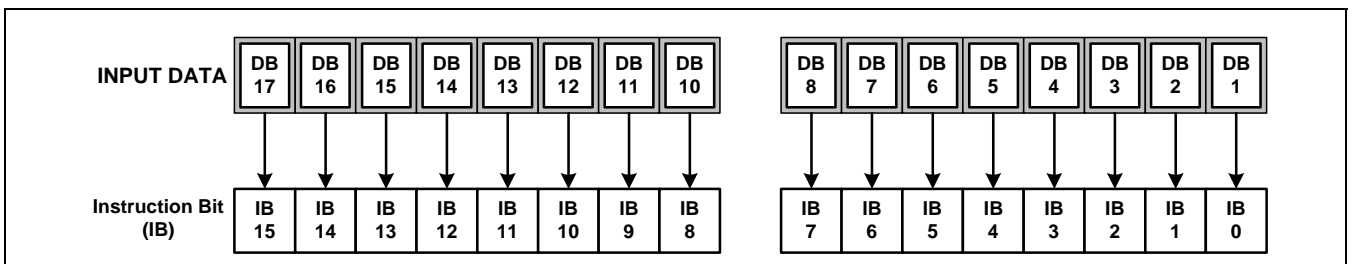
INPUT DATA

DB 17 | DB 16 | DB 15 | DB 14 | DB 13 | DB 12 | DB 11 | DB 10

DB 8 | DB 7 | DB 6 | DB 5 | DB 4 | DB 3 | DB 2 | DB 1

Instruction Bit (IB)

IB 15 | IB 14 | IB 13 | IB 12 | IB 11 | IB 10 | IB 9 | IB 8

IB 7 | IB 6 | IB 5 | IB 4 | IB 3 | IB 2 | IB 1 | IB 0